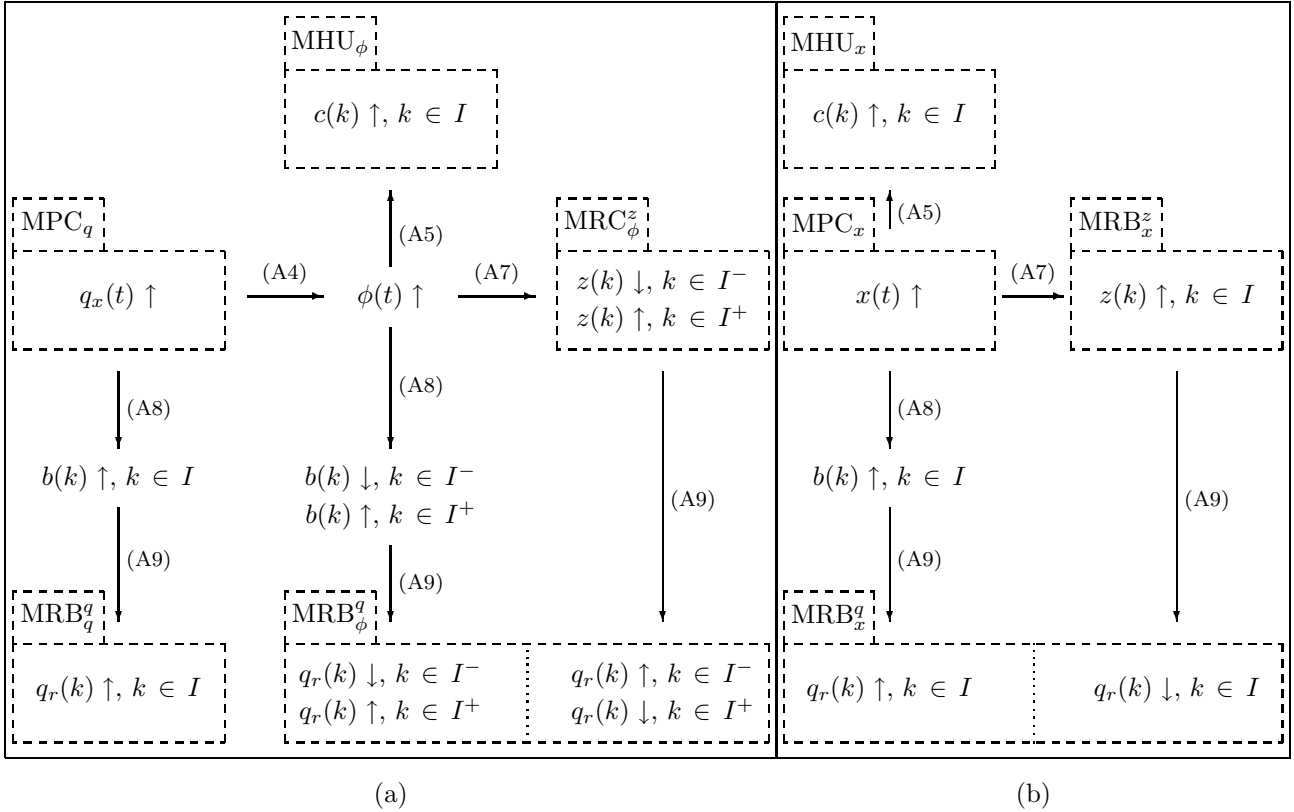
$\text{MHU}_\phi$

$c(k)\uparrow,\ k\in I$

$\text{MPC}_q$

$q_x(t)\uparrow$

(A4)

(A5)

$\phi(t)\uparrow$

(A7)

$\text{MRC}^z_\phi$

$z(k)\downarrow,\ k\in I^-$
$z(k)\uparrow,\ k\in I^+$

(A8)

(A8)

$b(k)\uparrow,\ k\in I$

$b(k)\downarrow,\ k\in I^-$
$b(k)\uparrow,\ k\in I^+$

(A9)

(A9)

(A9)

$\text{MRB}^q_q$

$q_r(k)\uparrow,\ k\in I$

$\text{MRB}^q_\phi$

$q_r(k)\downarrow,\ k\in I^-$
$q_r(k)\uparrow,\ k\in I^+$

$q_r(k)\uparrow,\ k\in I^-$
$q_r(k)\downarrow,\ k\in I^+$

$\text{MHU}_x$

$c(k)\uparrow,\ k\in I$

$\text{MPC}_x$

(A5)

$\text{MRB}^z_x$

$x(t)\uparrow$

(A7)

$z(k)\uparrow,\ k\in I$

(A8)

$b(k)\uparrow,\ k\in I$

(A9)

(A9)

$\text{MRB}^q_x$

$q_r(k)\uparrow,\ k\in I$

$q_r(k)\downarrow,\ k\in I$

(a)

(b)